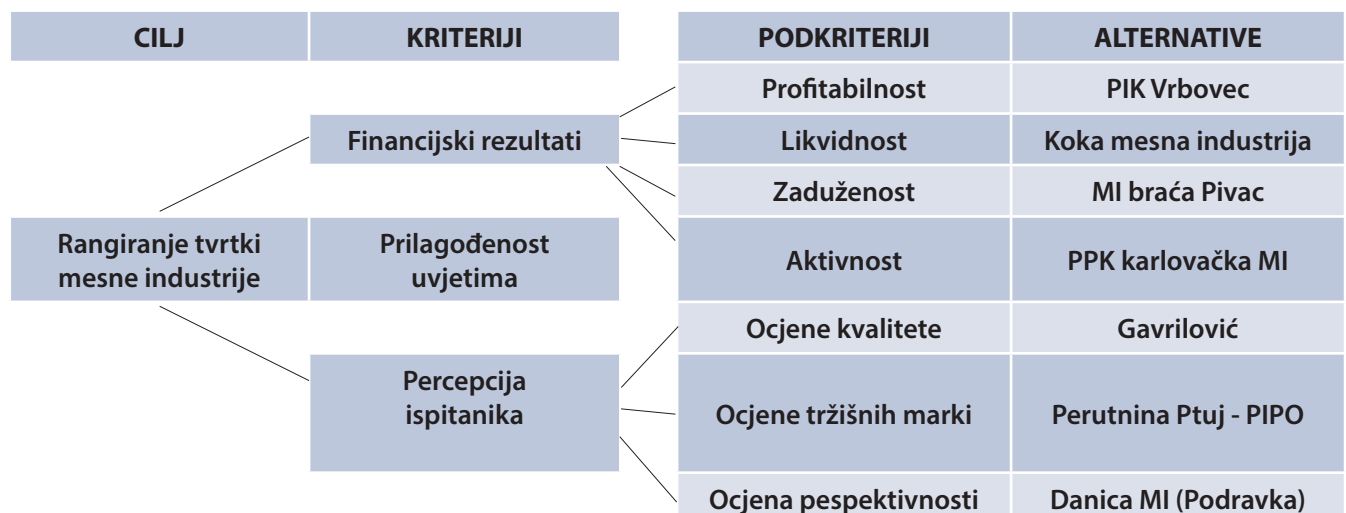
CILJ

KRITERIJI

PODKRITERIJI

ALTERNATIVE

Profitabilnost

PIK Vrbovec

Financijski rezultati

Likvidnost

Koka mesna industrija

Zaduženost

MI braća Pivac

Rangiranje tvrtki mesne industrije

Prilagođenost uvjetima

Aktivnost

PPK karlovačka MI

Ocjene kvalitete

Gavrilović

Percepcija ispitanika

Ocjene tržišnih marki

Perutnina Ptuj - PIPO

Ocjena pespektivnosti

Danica MI (Podravka)